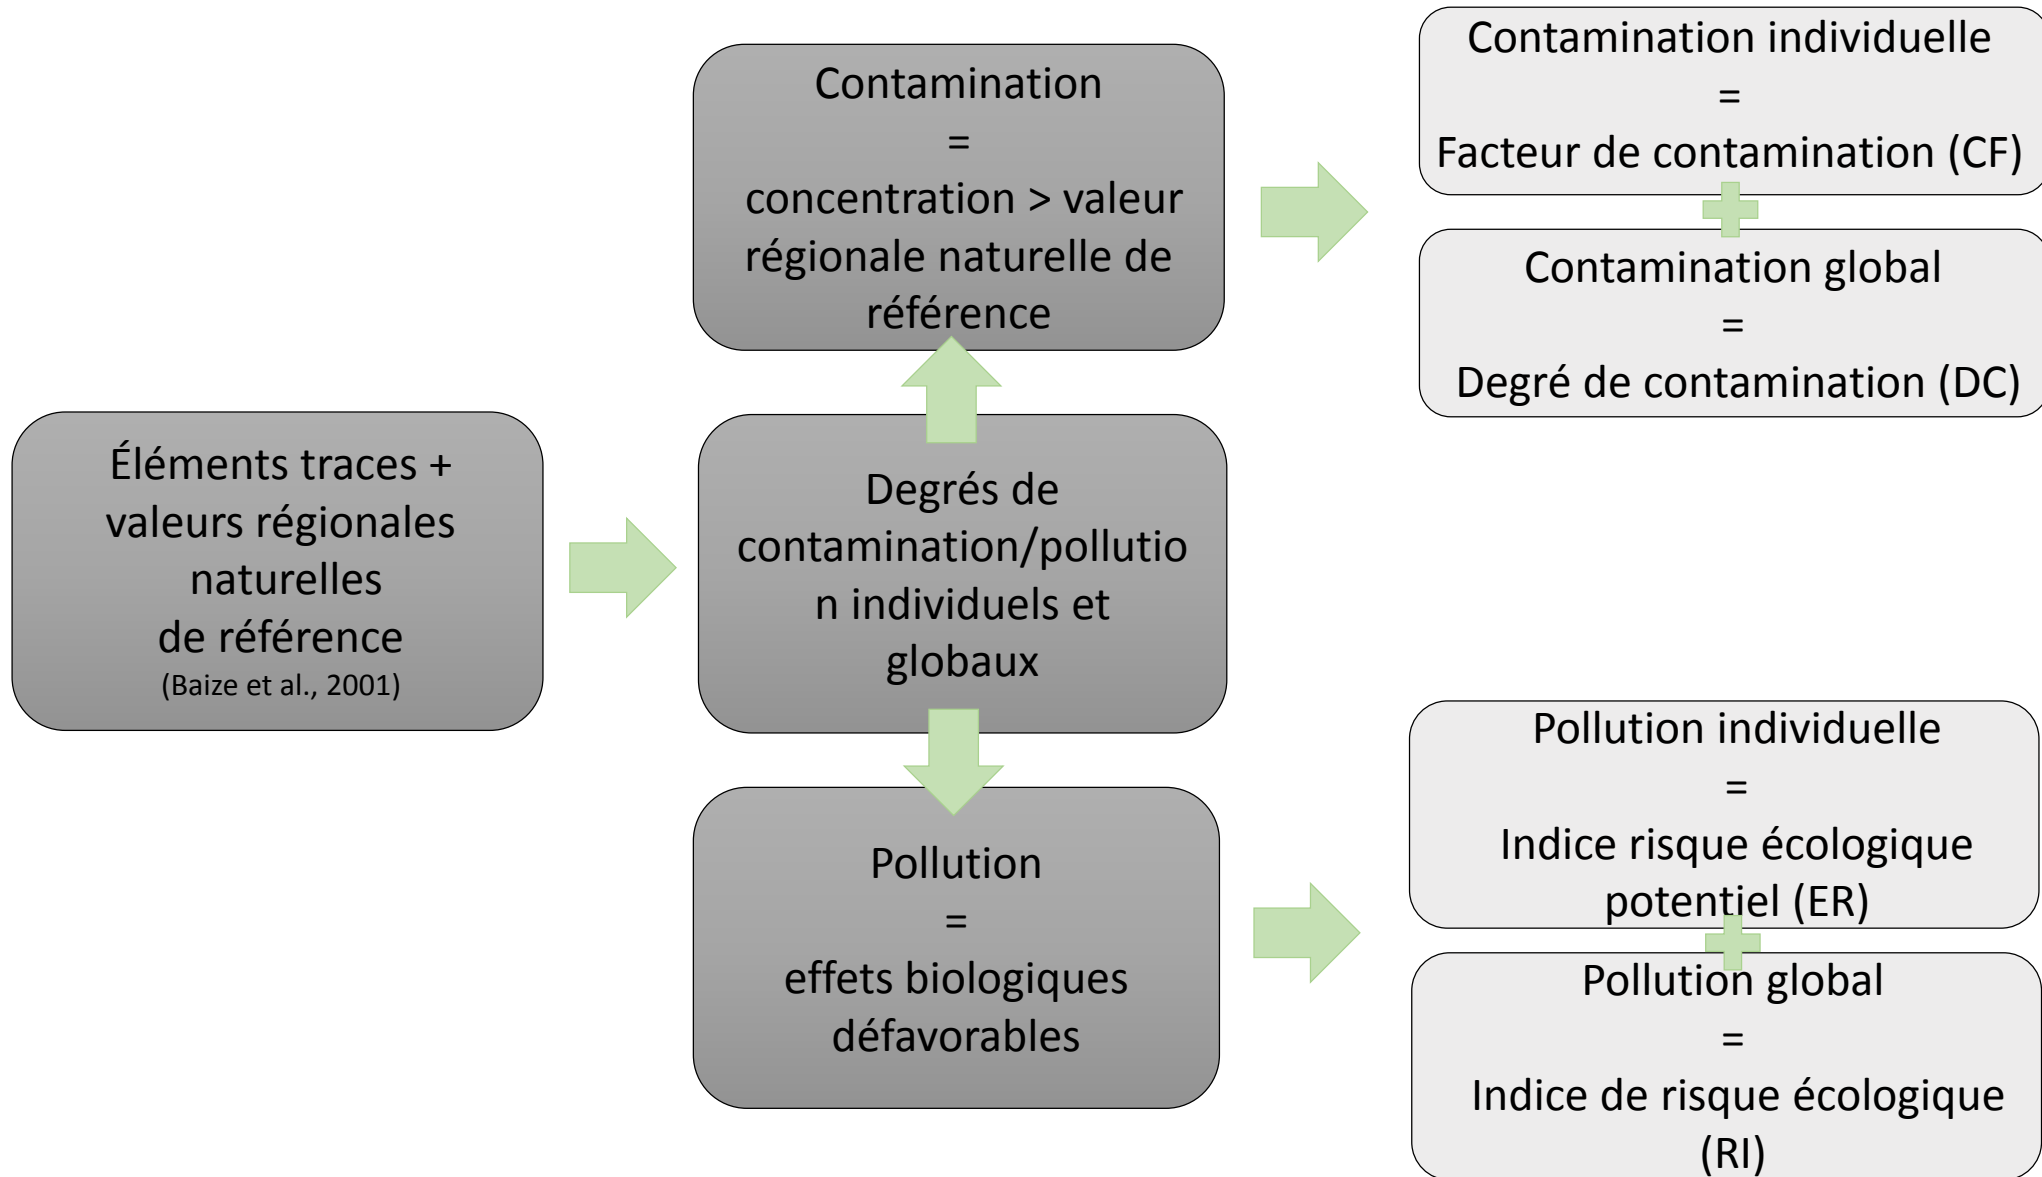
Éléments traces + valeurs régionales naturelles de référence
(Baize et al., 2001)

Contamination
=
concentration > valeur régionale naturelle de référence

Degrés de contamination/pollution individuels et globaux

Pollution
=
effets biologiques défavorables

Contamination individuelle
=
Facteur de contamination (CF)

Contamination global
=
Degré de contamination (DC)

Pollution individuelle
=
Indice risque écologique potentiel (ER)

Pollution global
=
Indice de risque écologique (RI)